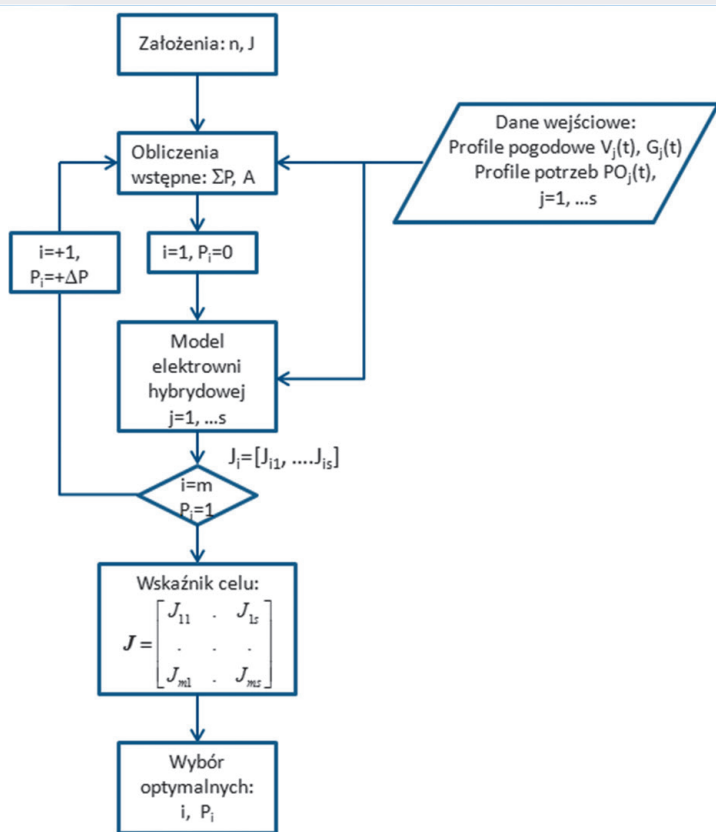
Założenia: n, J

Obliczenia wstępne: ΣP, A

Dane wejściowe:
Profile pogodowe $V_j(t)$, $G_j(t)$
Profile potrzeb $PO_j(t)$,
j=1, ...s

i=+1,
$P_i$=+ΔP

i=1, $P_i$=0

Model elektrowni hybrydowej
j=1, ...s

$J_i=[J_{i1}, ....J_{is}]$

i=m
$P_i$=1

Wskaźnik celu:
$\boldsymbol{J}=\begin{bmatrix} J_{11} & . & J_{1s} \\ . & . & . \\ J_{m1} & . & J_{ms} \end{bmatrix}$

Wybór optymalnych:
i, $P_i$